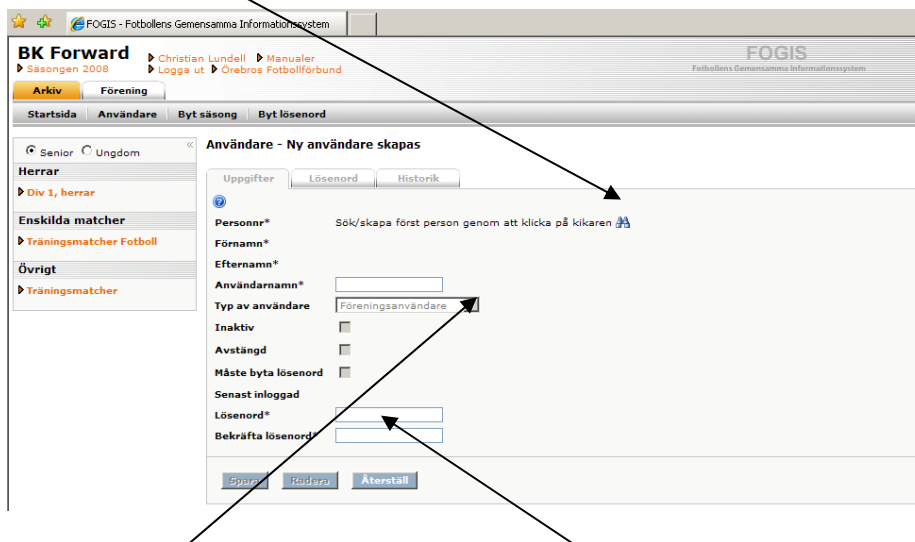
FOGIS - Fotbollens Gemensamma Informationssystem

BK Forward
Säsongen 2008
Christian Lundell
Manualer
Logga ut
Örebros Fotbollförbund

FOGIS
Fotbollens Gemensamma Informationssystem

Arkiv
Förening

Startsida
Användare
Byt säsong
Byt lösenord

Senior
Ungdom

Herrar
Div 1, herrar

Enskilda matcher
Träningsmatcher Fotboll

Övrigt
Träningsmatcher

Användare - Ny användare skapas

Uppgifter
Lösenord
Historik

Personnr*
Sök/skapa först person genom att klicka på kikaren
Förnamn*
Efternamn*
Användarnamn*
Typ av användare
Föreningsanvändare
Inaktiv
Avstängd
Måste byta lösenord
Senast inloggad
Lösenord*
Bekräfta lösenord*

Spara
Radera
Återställ